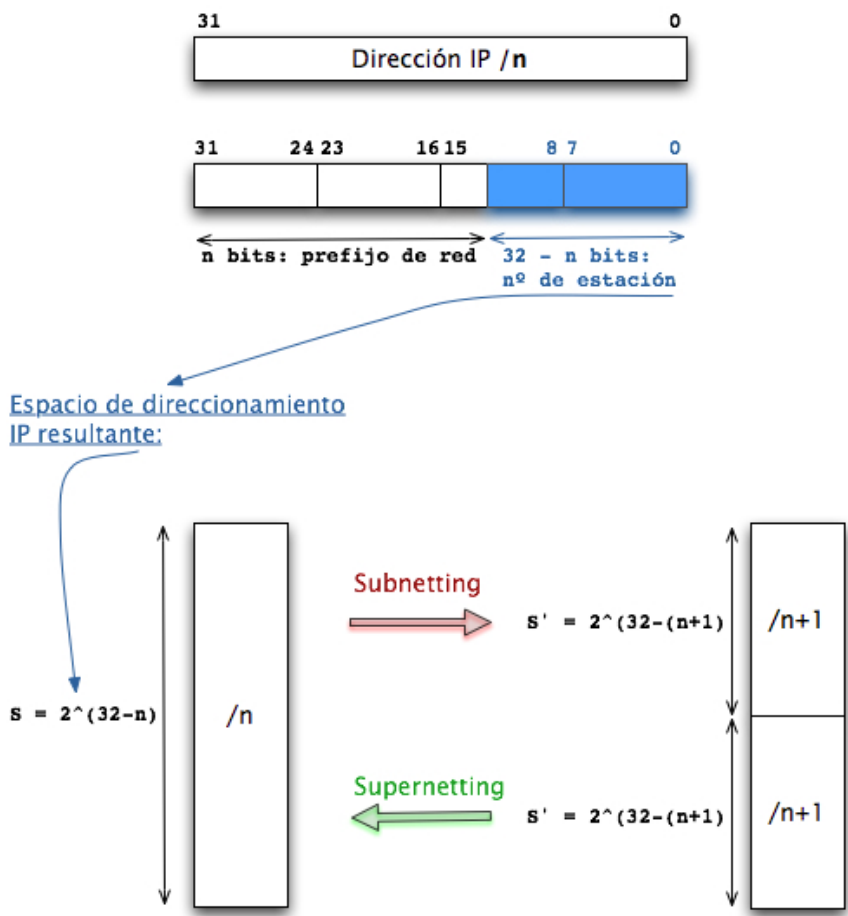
31 0

Dirección IP /n

31 24 23 16 15 8 7 0

n bits: prefijo de red

32 – n bits: nº de estación

Espacio de direccionamiento IP resultante:

S = 2^(32-n)

/n

Subnetting

S' = 2^(32-(n+1)

/n+1

Supernetting

S' = 2^(32-(n+1)

/n+1